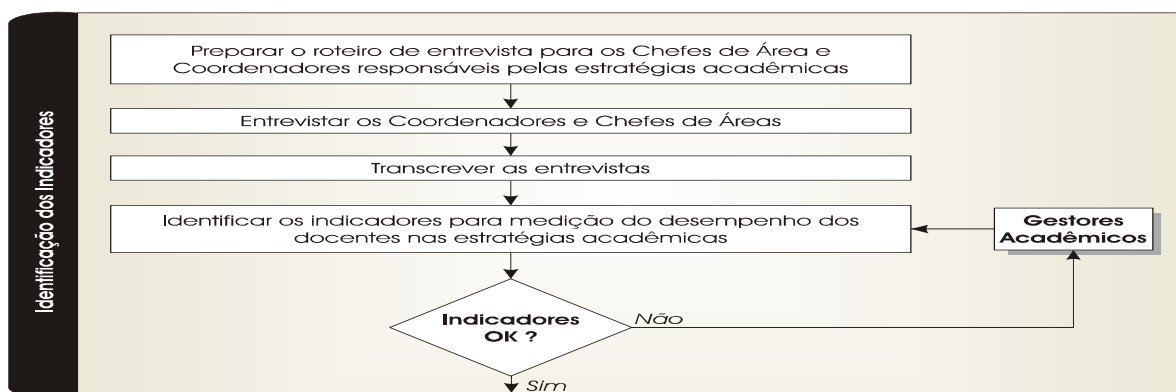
Identificação dos Indicadores

Preparar o roteiro de entrevista para os Chefes de Área e Coordenadores responsáveis pelas estratégias acadêmicas

Entrevistar os Coordenadores e Chefes de Áreas

Transcrever as entrevistas

Identificar os indicadores para medição do desempenho dos docentes nas estratégias acadêmicas

Gestores Acadêmicos

Indicadores OK ?

Não

Sim